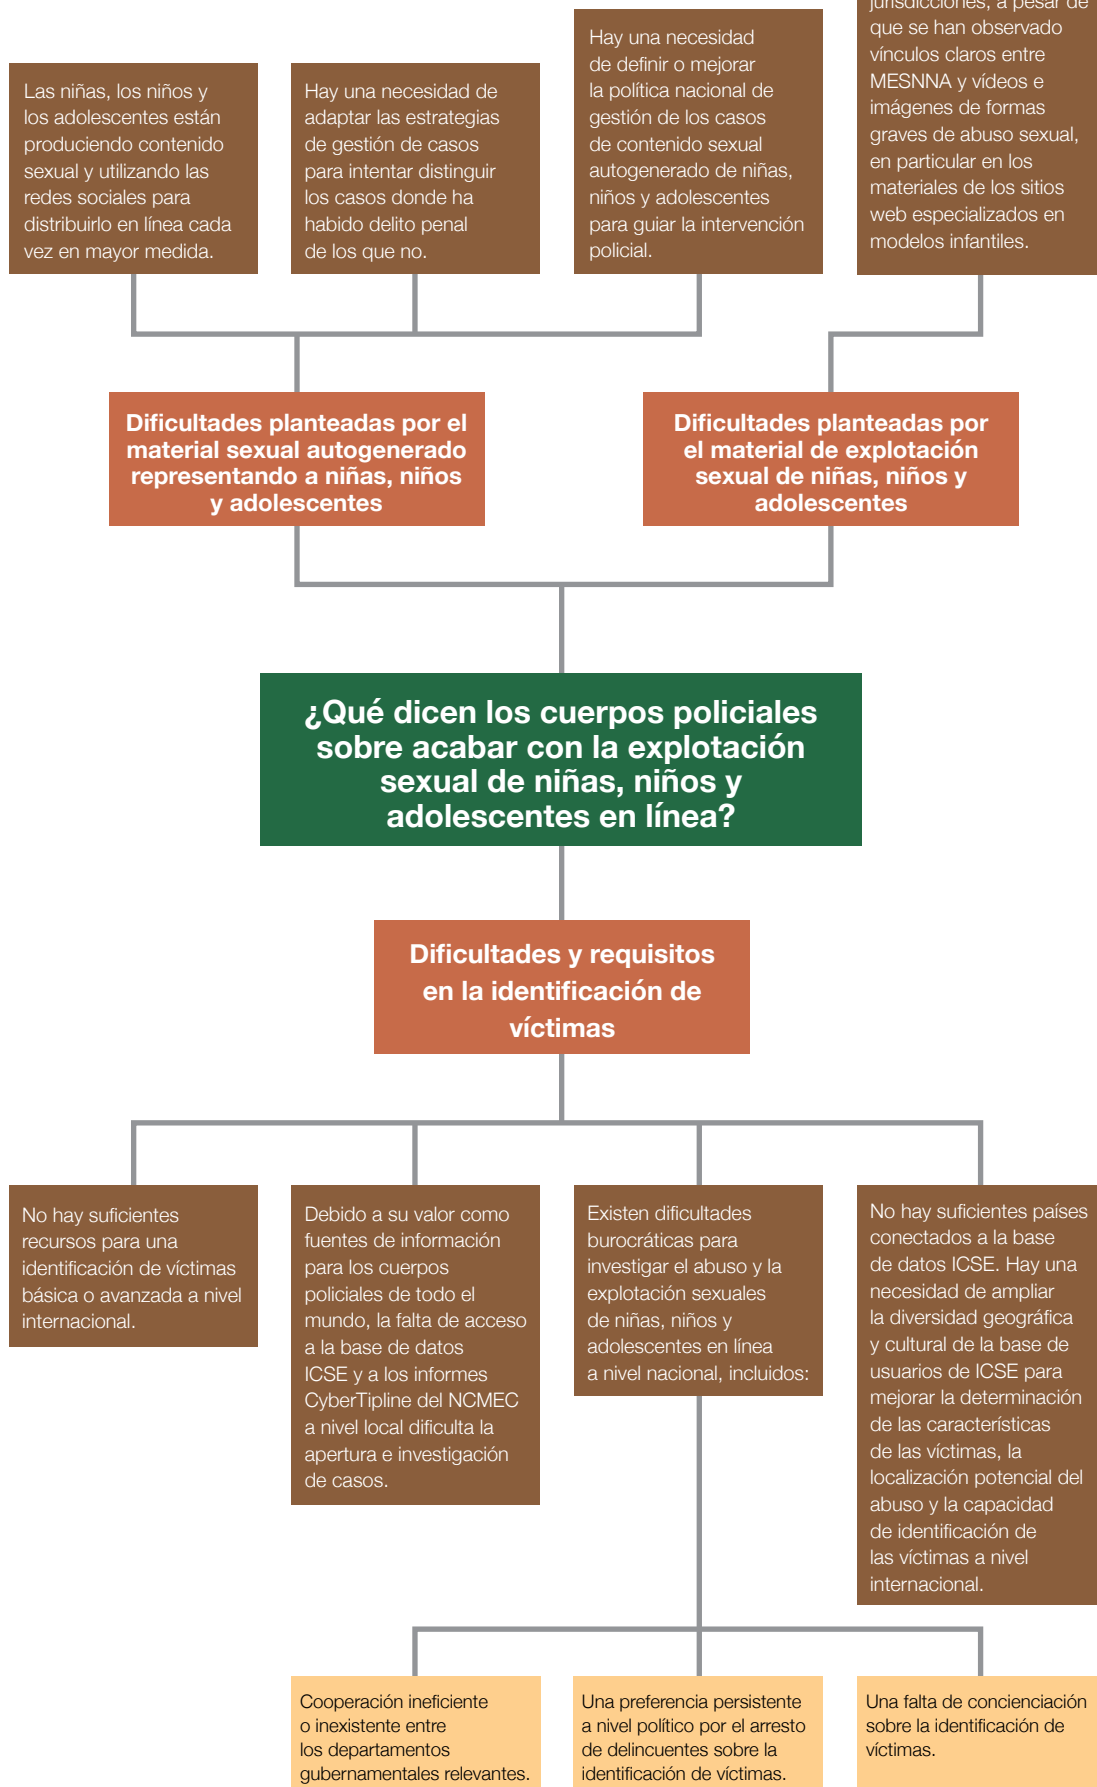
Las niñas, los niños y los adolescentes están produciendo contenido sexual y utilizando las redes sociales para distribuirlo en línea cada vez en mayor medida.

Hay una necesidad de adaptar las estrategias de gestión de casos para intentar distinguir los casos donde ha habido delito penal de los que no.

Hay una necesidad de definir o mejorar la política nacional de gestión de los casos de contenido sexual autogenerado de niñas, niños y adolescentes para guiar la intervención policial.

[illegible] jurisdicciones, a pesar de que se han observado vínculos claros entre MESNNA y vídeos e imágenes de formas graves de abuso sexual, en particular en los materiales de los sitios web especializados en modelos infantiles.

Dificultades planteadas por el material sexual autogenerado representando a niñas, niños y adolescentes

Dificultades planteadas por el material de explotación sexual de niñas, niños y adolescentes

¿Qué dicen los cuerpos policiales sobre acabar con la explotación sexual de niñas, niños y adolescentes en línea?

Dificultades y requisitos en la identificación de víctimas

No hay suficientes recursos para una identificación de víctimas básica o avanzada a nivel internacional.

Debido a su valor como fuentes de información para los cuerpos policiales de todo el mundo, la falta de acceso a la base de datos ICSE y a los informes CyberTipline del NCMEC a nivel local dificulta la apertura e investigación de casos.

Existen dificultades burocráticas para investigar el abuso y la explotación sexuales de niñas, niños y adolescentes en línea a nivel nacional, incluidos:

No hay suficientes países conectados a la base de datos ICSE. Hay una necesidad de ampliar la diversidad geográfica y cultural de la base de usuarios de ICSE para mejorar la determinación de las características de las víctimas, la localización potencial del abuso y la capacidad de identificación de las víctimas a nivel internacional.

Cooperación ineficiente o inexistente entre los departamentos gubernamentales relevantes.

Una preferencia persistente a nivel político por el arresto de delincuentes sobre la identificación de víctimas.

Una falta de concienciación sobre la identificación de víctimas.